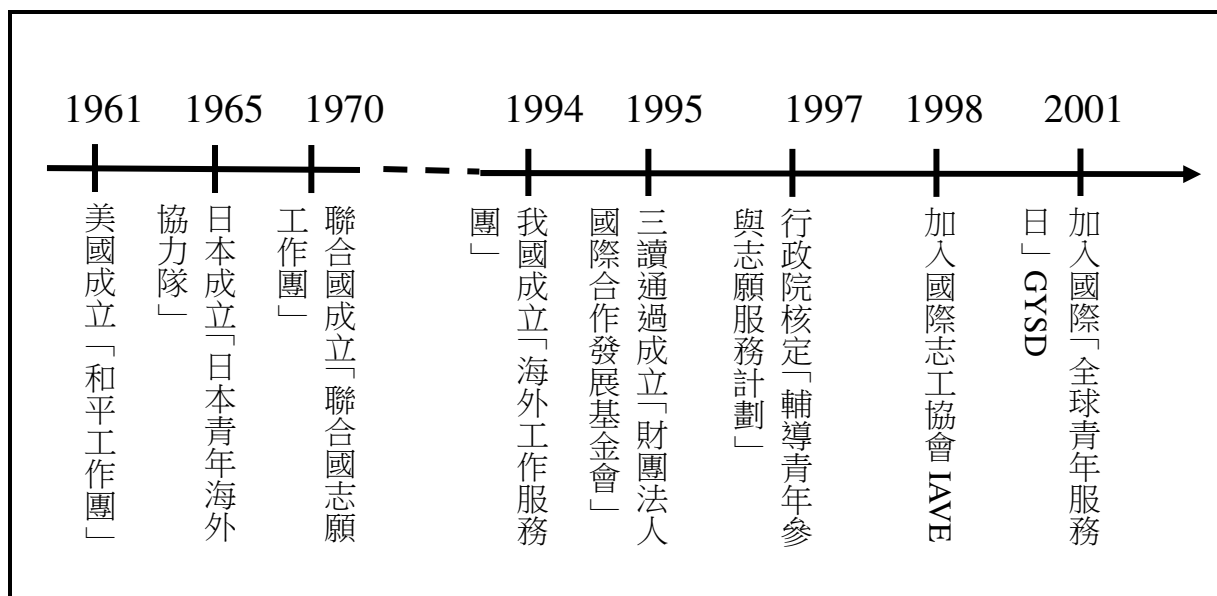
1961 1965 1970 1994 1995 1997 1998 2001

美國成立「和平工作團」

日本成立「日本青年海外協力隊」

聯合國成立「聯合國志願工作團」

我國成立「海外工作服務團」

三讀通過成立「財團法人國際合作發展基金會」

行政院核定「輔導青年參與志願服務計劃」

加入國際志工協會 IAVE

加入國際「全球青年服務日」GYSD